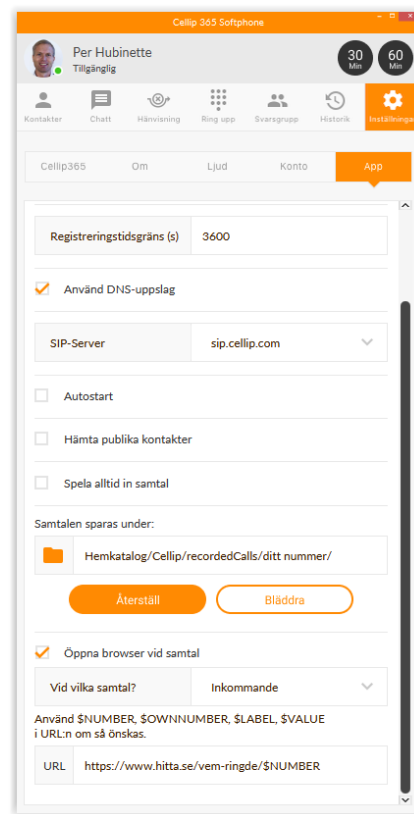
Cellip 365 Softphone

Per Hubinette
Tillgänglig

30 Min
60 Min

Kontakter
Chatt
Hänvisning
Ring upp
Svarsgrupp
Historik
Inställninga

Cellip365
Om
Ljud
Konto
App

| Registreringstidsgräns (s) | 3600 |
|---|---|

Använd DNS-uppslag

| SIP-Server | sip.cellip.com |
|---|---|

Autostart

Hämta publika kontakter

Spela alltid in samtal

Samtalen sparas under:

Hemkatalog/Cellip/recordedCalls/ditt nummer/

Återställ
Bläddra

Öppna browser vid samtal

| Vid vilka samtal? | Inkommande |
|---|---|

Använd $NUMBER, $OWNNUMBER, $LABEL, $VALUE i URL:n om så önskas.

| URL | https://www.hitta.se/vem-ringde/$NUMBER |
|---|---|